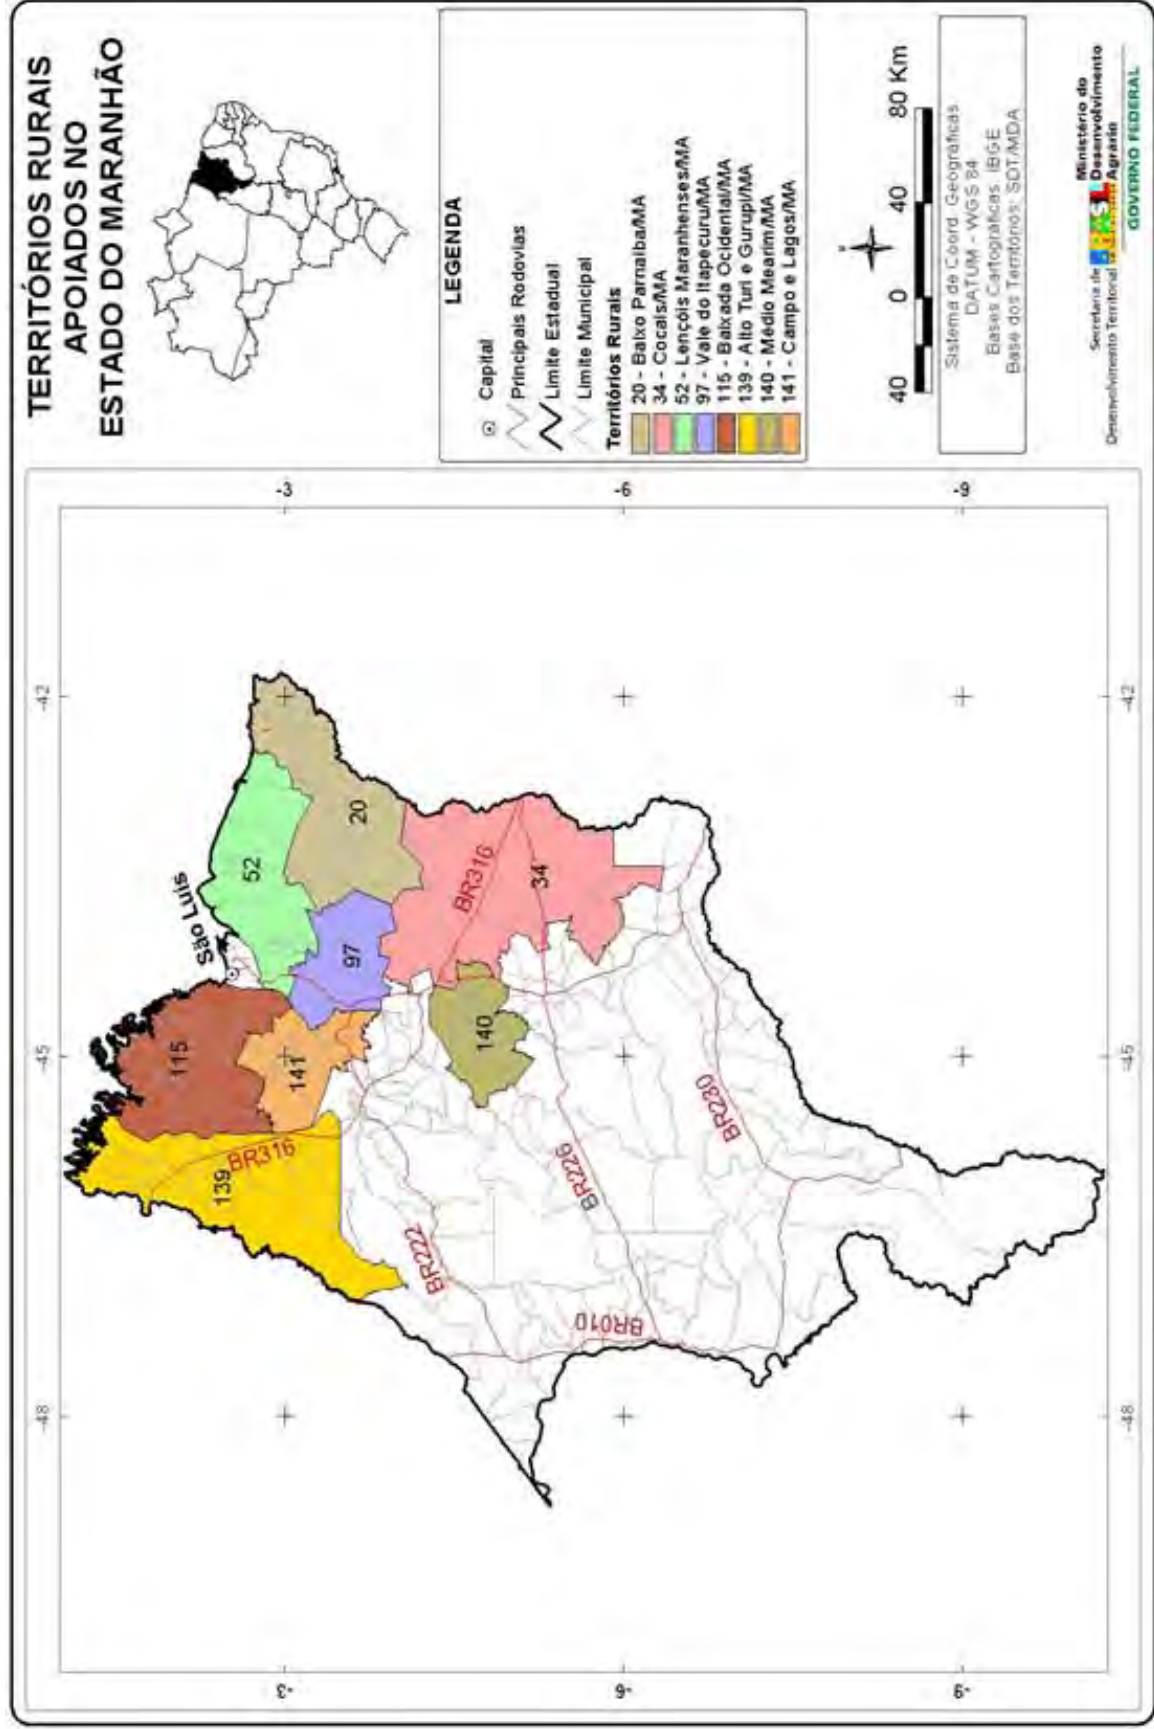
TERRITÓRIOS RURAIS APOIADOS NO ESTADO DO MARANHÃO

LEGENDA

Capital
Principais Rodovias
Limite Estadual
Limite Municipal

Territórios Rurais
20 - Baixo Parnaíba/MA
34 - Cocais/MA
52 - Lençóis Maranhenses/MA
97 - Vale do Itapecuru/MA
115 - Baixada Ocidental/MA
139 - Alto Turi e Gurupi/MA
140 - Médio Mearim/MA
141 - Campo e Lagos/MA

40 0 40 80 Km

Sistema de Coord. Geográficas
DATUM - WGS 84
Bases Cartográficas: IBGE
Base dos Territórios: SDT/MDA

Secretaria de Desenvolvimento Territorial
Ministério do Desenvolvimento Agrário
BRASIL
GOVERNO FEDERAL

-3
-6
-9
-42
-45
-48

São Luís
20
52
97
34
115
141
140
139
BR316
BR316
BR226
BR230
BR222
BR010